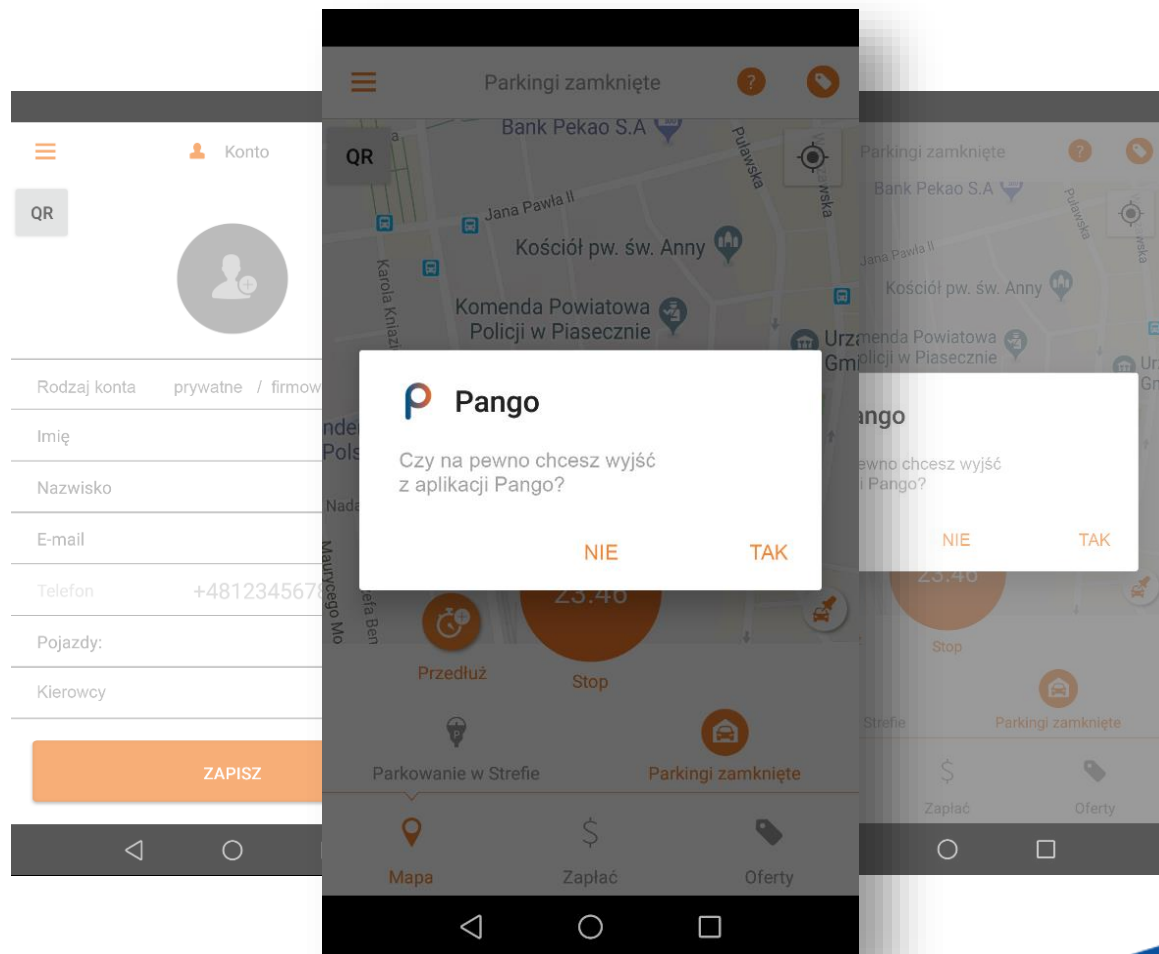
Konto

QR

Rodzaj konta prywatne / firmow

Imię

Nazwisko

E-mail

Telefon +4812345678

Pojazdy:

Kierowcy

ZAPISZ

Parkingi zamknięte

QR

Bank Pekao S.A

Puławska

Jana Pawła II

Kościół pw. św. Anny

Karola Kniazi

Komenda Powiatowa Policji w Piasecznie

Urz Gm

Pango

Czy na pewno chcesz wyjść z aplikacji Pango?

NIE TAK

23:46

Przedłuż

Stop

Parkowanie w Strefie

Parkingi zamknięte

Mapa

Zapłać

Oferty

Parkingi zamknięte

Bank Pekao S.A

Puławska

Jana Pawła II

Kościół pw. św. Anny

menda Powiatowa olicji w Piasecznie

ango

ewno chcesz wyjść i Pango?

NIE TAK

23:46

Stop

Strefie

Parkingi zamknięte

Zapłać

Oferty